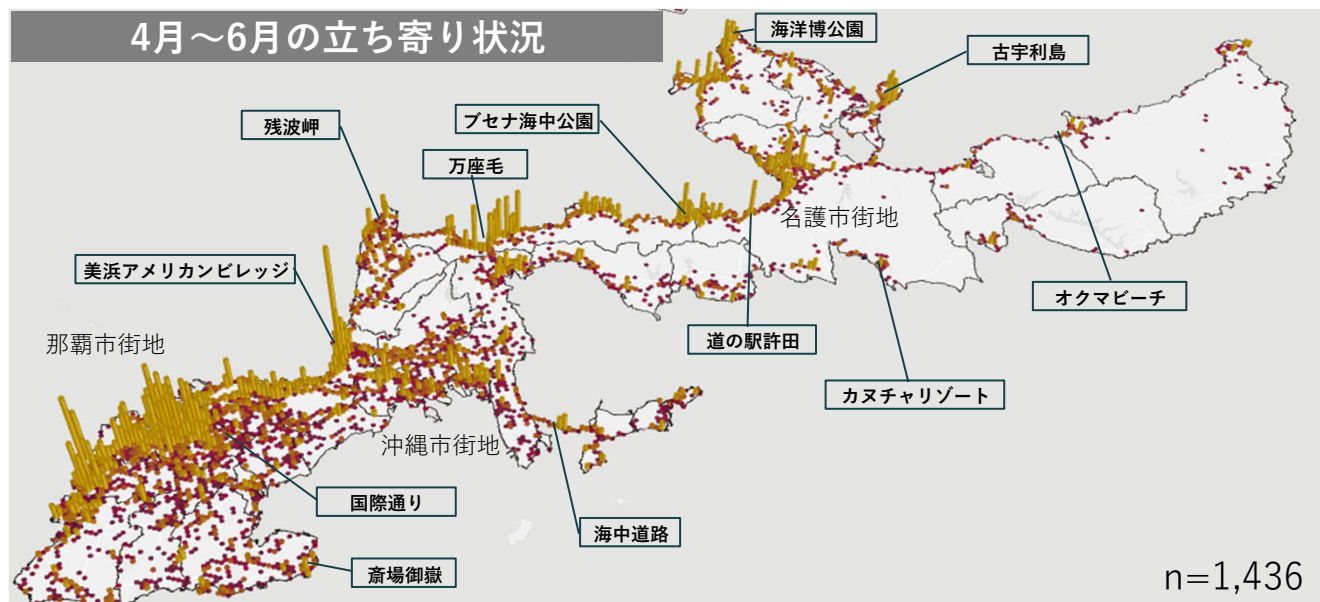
4月～6月の立ち寄り状況

海洋博公園

古宇利島

残波岬

ブセナ海中公園

万座毛

名護市街地

美浜アメリカンビレッジ

オクマビーチ

那覇市街地

道の駅許田

カヌチャリゾート

沖縄市街地

国際通り

海中道路

斎場御嶽

n=1,436